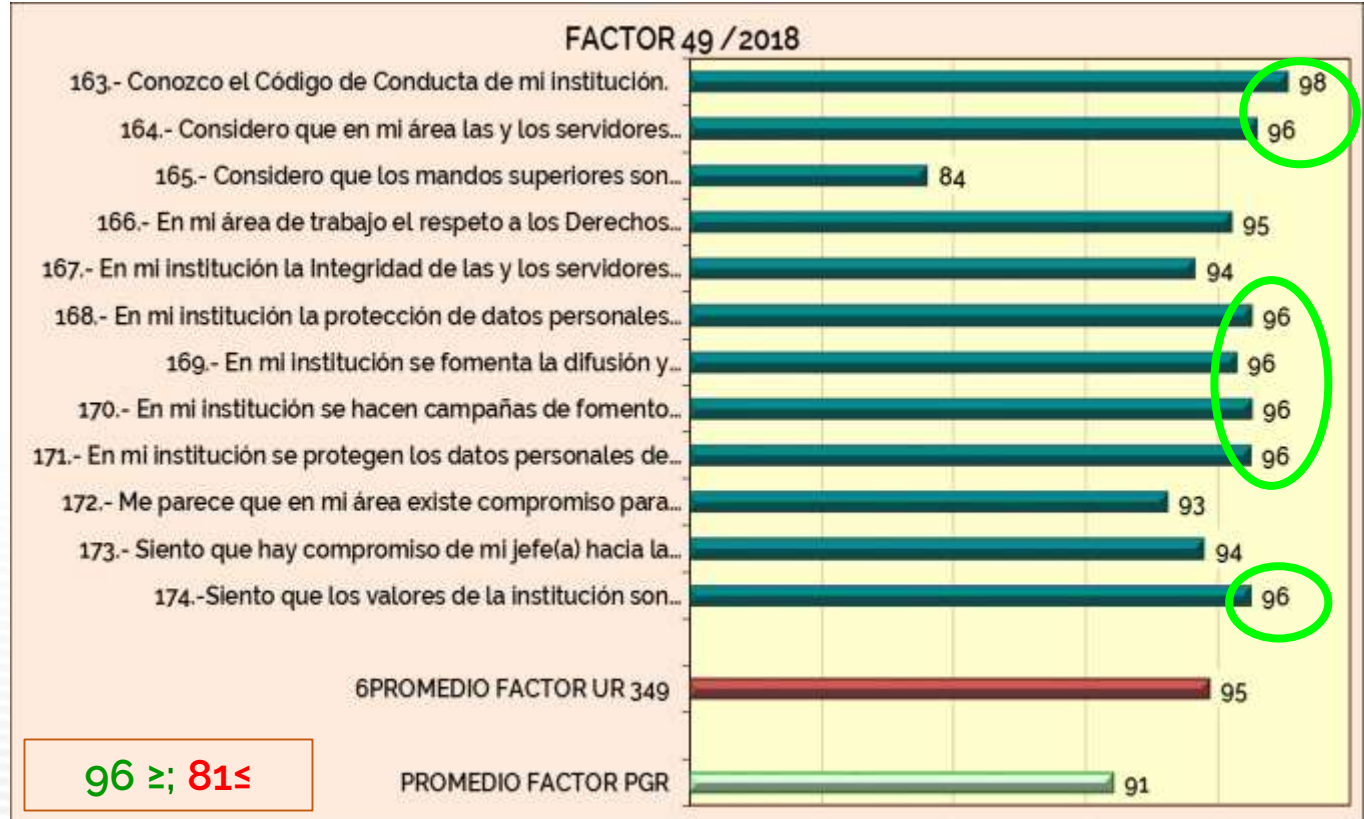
FACTOR 49 / 2018

163.- Conozco el Código de Conducta de mi institución. 98

164.- Considero que en mi área las y los servidores... 96

165.- Considero que los mandos superiores son... 84

166.- En mi área de trabajo el respeto a los Derechos... 95

167.- En mi institución la Integridad de las y los servidores... 94

168.- En mi institución la protección de datos personales... 96

169.- En mi institución se fomenta la difusión y... 96

170.- En mi institución se hacen campañas de fomento... 96

171.- En mi institución se protegen los datos personales de... 96

172.- Me parece que en mi área existe compromiso para... 93

173.- Siento que hay compromiso de mi jefe(a) hacia la... 94

174.-Siento que los valores de la institución son... 96

6PROMEDIO FACTOR UR 349 95

PROMEDIO FACTOR PGR 91

96 ≥; 81≤